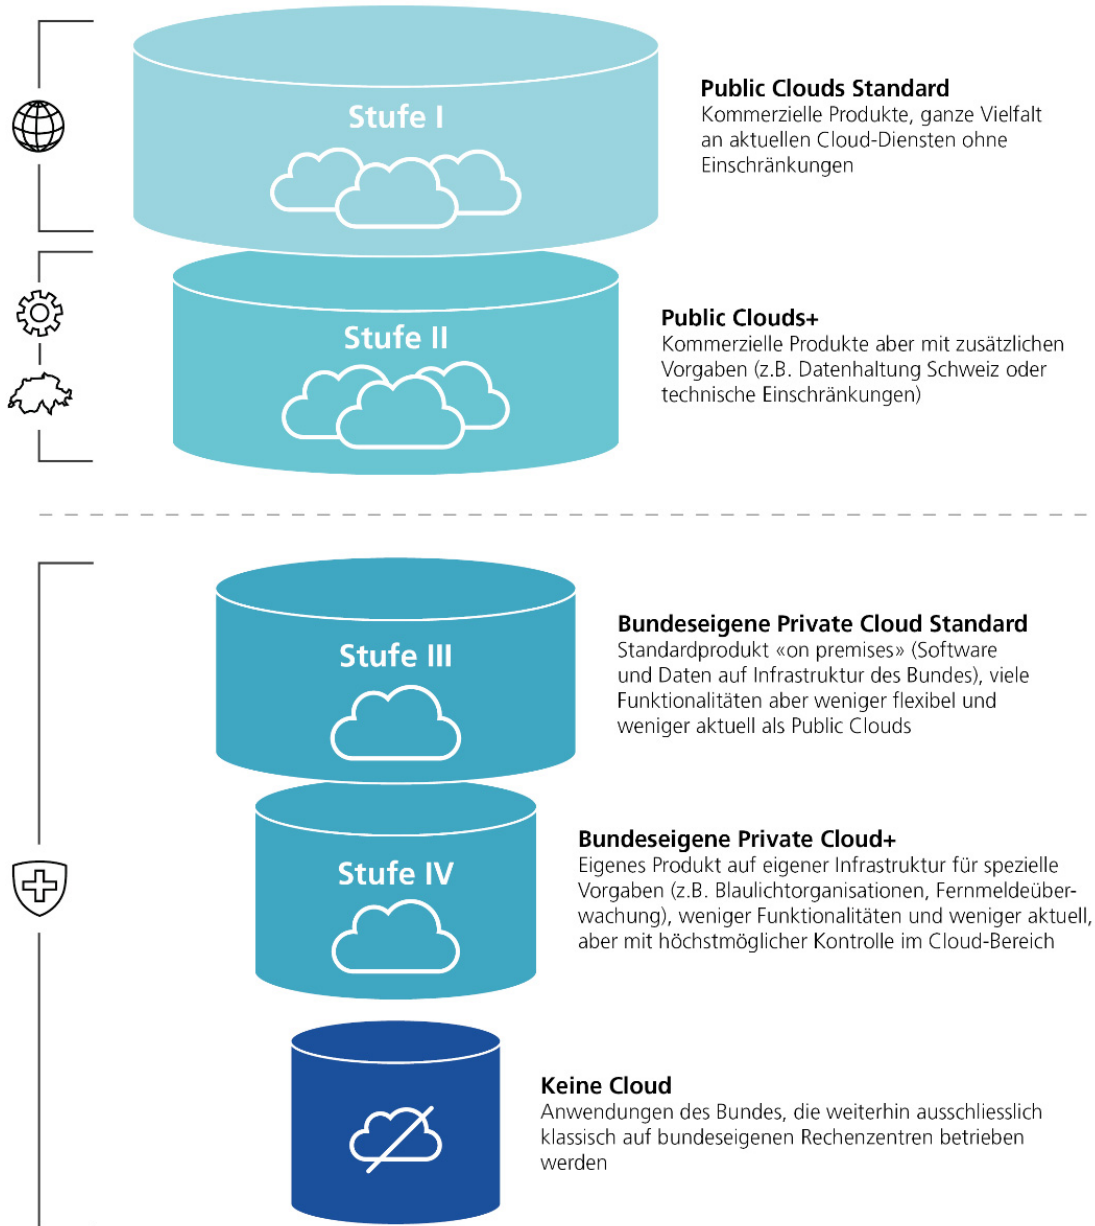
Stufe I

Public Clouds Standard
Kommerzielle Produkte, ganze Vielfalt an aktuellen Cloud-Diensten ohne Einschränkungen

Stufe II

Public Clouds+
Kommerzielle Produkte aber mit zusätzlichen Vorgaben (z.B. Datenhaltung Schweiz oder technische Einschränkungen)

Stufe III

Bundeseigene Private Cloud Standard
Standardprodukt «on premises» (Software und Daten auf Infrastruktur des Bundes), viele Funktionalitäten aber weniger flexibel und weniger aktuell als Public Clouds

Stufe IV

Bundeseigene Private Cloud+
Eigenes Produkt auf eigener Infrastruktur für spezielle Vorgaben (z.B. Blaulichtorganisationen, Fernmeldeüberwachung), weniger Funktionalitäten und weniger aktuell, aber mit höchstmöglicher Kontrolle im Cloud-Bereich

Keine Cloud
Anwendungen des Bundes, die weiterhin ausschliesslich klassisch auf bundeseigenen Rechenzentren betrieben werden